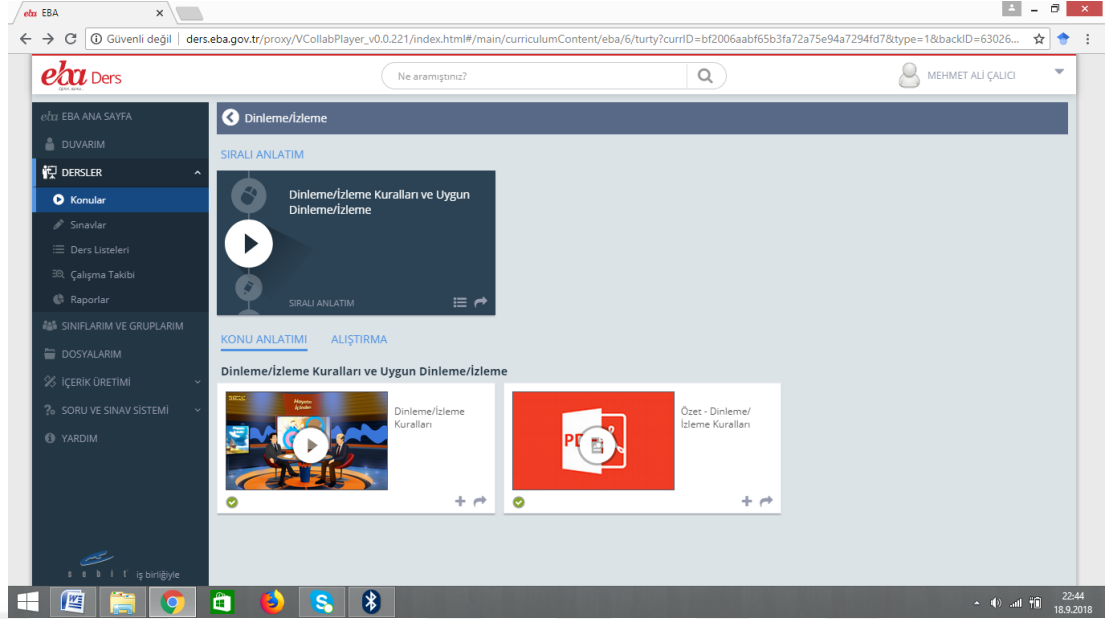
eba EBA

Güvenli değil | ders.eba.gov.tr/proxy/VCollabPlayer_v0.0.221/index.html#/main/curriculumContent/eba/6/turty?currID=bf2006aabf65b3fa72a75e94a7294fd7&type=1&backID=63026...

eba Ders

Ne aramıştınız?

MEHMET ALİ ÇALICI

EBA ANA SAYFA
DUVARIM
DERSLER
Konular
Sınavlar
Ders Listeleri
Çalışma Takibi
Raporlar
SINIFLARIM VE GRUPLARIM
DOSYALARIM
İÇERİK ÜRETİMİ
SORU VE SINAV SİSTEMİ
YARDIM

sobiz iş birliğiyle

Dinleme/İzleme

SIRALI ANLATIM

Dinleme/İzleme Kuralları ve Uygun Dinleme/İzleme

SIRALI ANLATIM

KONU ANLATIMI ALIŞTIRMA

Dinleme/İzleme Kuralları ve Uygun Dinleme/İzleme

Dinleme/İzleme Kuralları

Özet - Dinleme/İzleme Kuralları

22:44
18.9.2018